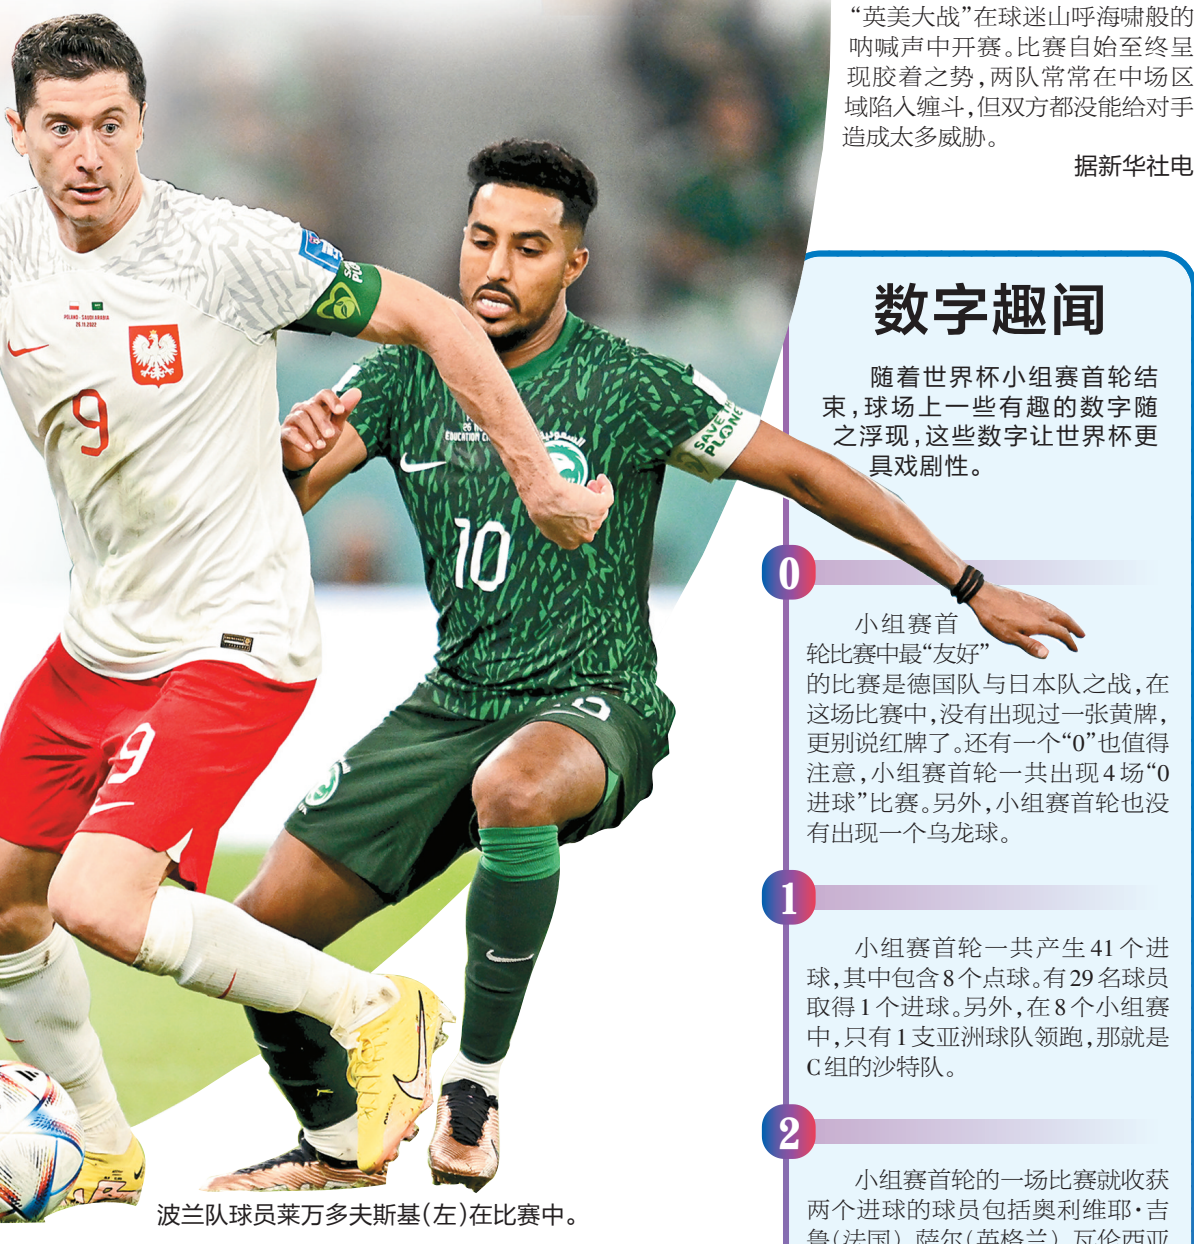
"英美大战"在球迷山呼海啸般的呐喊声中开赛。比赛自始至终呈现胶着之势，两队常常在中场区域陷入缠斗，但双方都没能给对手造成太多威胁。

据新华社电

数字趣闻

随着世界杯小组赛首轮结束，球场上一些有趣的数字随之浮现，这些数字让世界杯更具戏剧性。

0

小组赛首轮比赛中最"友好"的比赛是德国队与日本队之战，在这场比赛中，没有出现过一张黄牌，更别说红牌了。还有一个"0"也值得注意，小组赛首轮一共出现4场"0进球"比赛。另外，小组赛首轮也没有出现一个乌龙球。

1

小组赛首轮一共产生41个进球，其中包含8个点球。有29名球员取得1个进球。另外，在8个小组赛中，只有1支亚洲球队领跑，那就是C组的沙特队。

2

小组赛首轮的一场比赛就收获两个进球的球员包括奥利维耶·吉鲁（法国）、萨尔（英格兰）、瓦伦西亚

波兰队球员莱万多夫斯基（左）在比赛中。